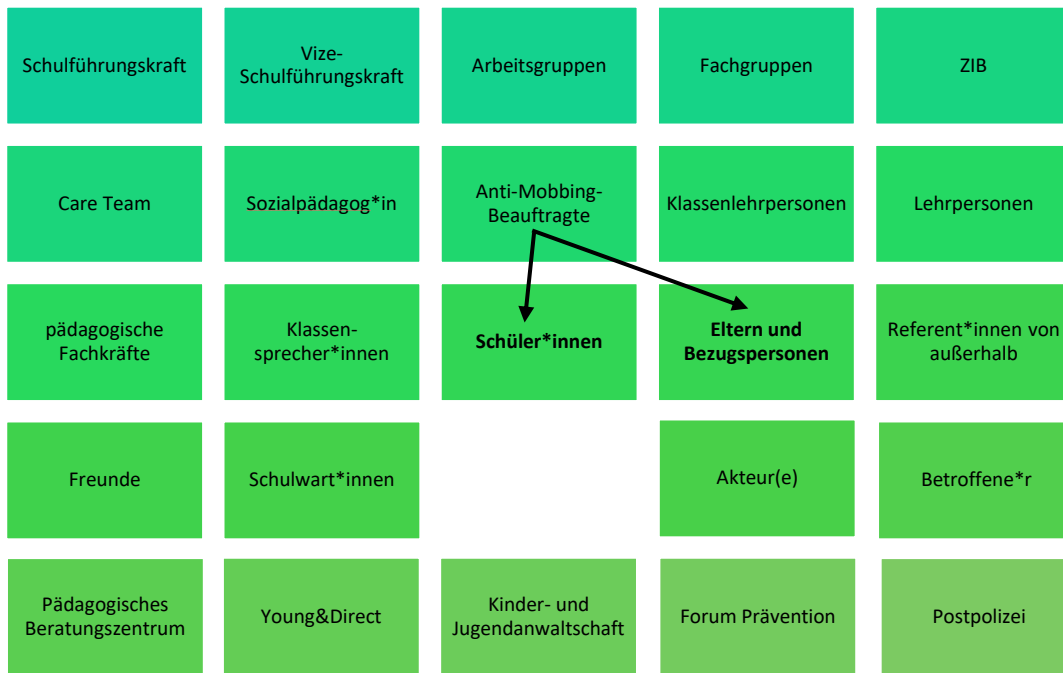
Schulführungskraft

Vize-Schulführungskraft

Arbeitsgruppen

Fachgruppen

ZIB

Care Team

Sozialpädagog*in

Anti-Mobbing-Beauftragte

Klassenlehrpersonen

Lehrpersonen

pädagogische Fachkräfte

Klassensprecher*innen

**Schüler*innen**

**Eltern und Bezugspersonen**

Referent*innen von außerhalb

Freunde

Schulwart*innen

Akteur(e)

Betroffene*r

Pädagogisches Beratungszentrum

Young&Direct

Kinder- und Jugendanwaltschaft

Forum Prävention

Postpolizei